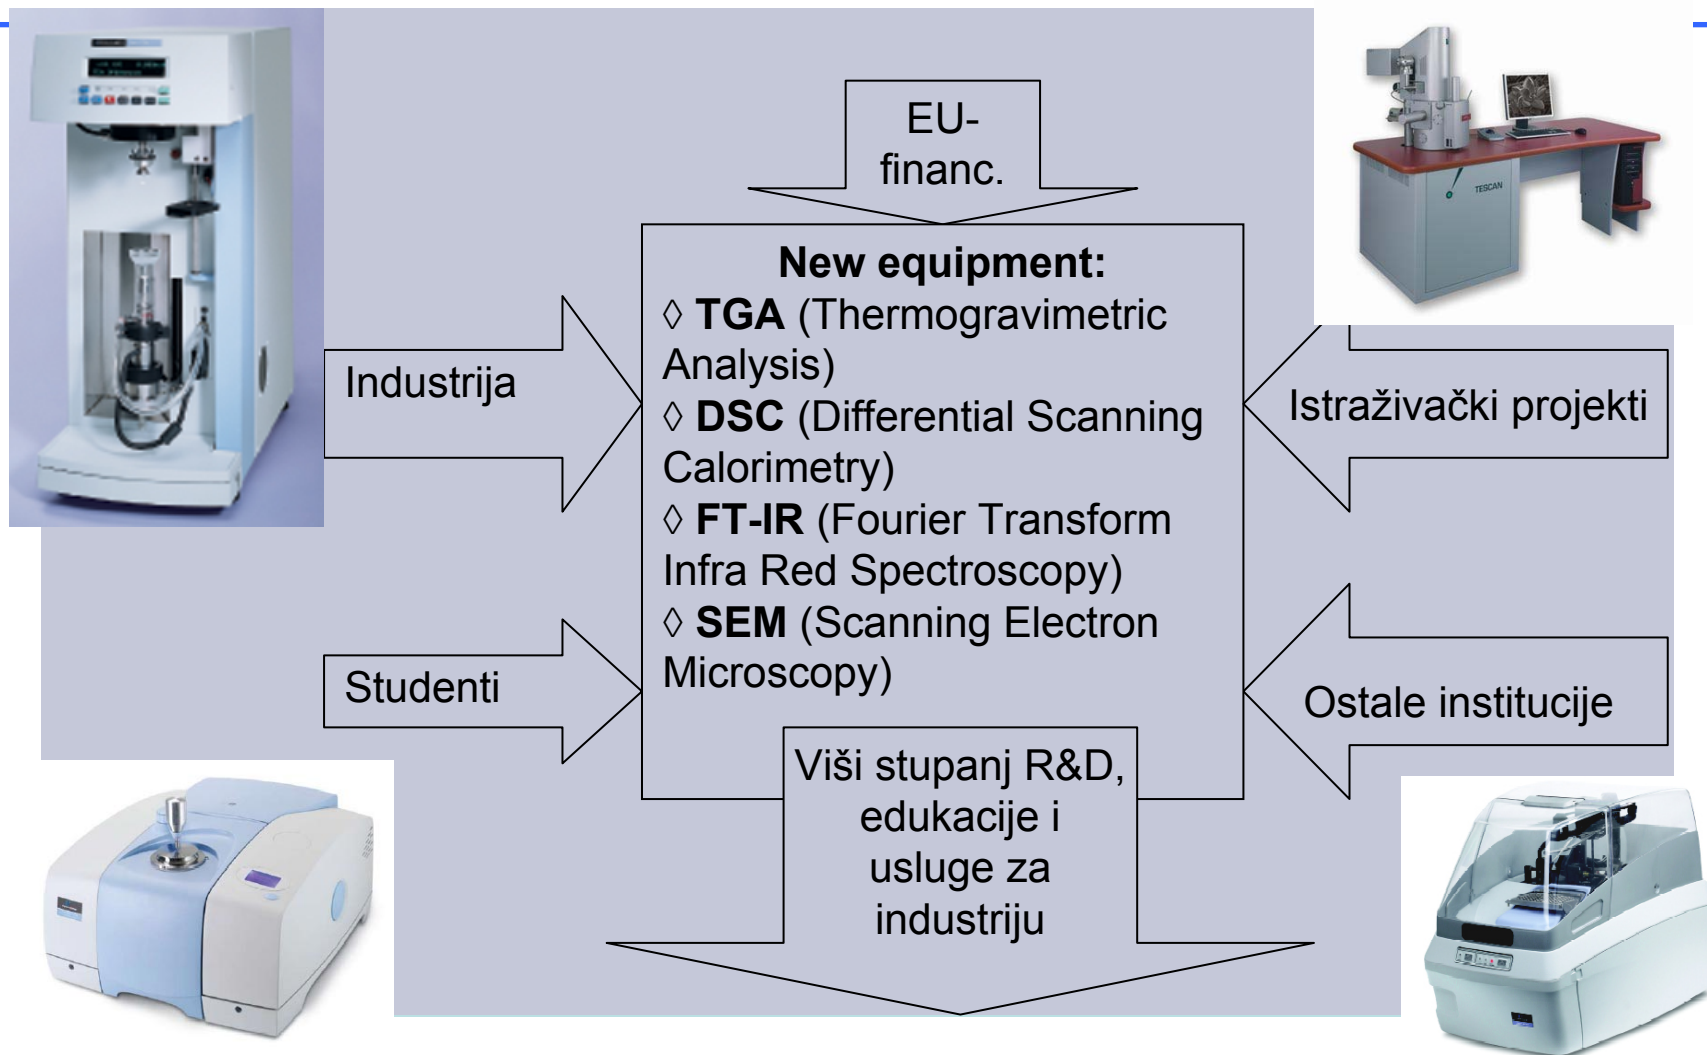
EU-financ.

New equipment:
◊ TGA (Thermogravimetric Analysis)
◊ DSC (Differential Scanning Calorimetry)
◊ FT-IR (Fourier Transform Infra Red Spectroscopy)
◊ SEM (Scanning Electron Microscopy)

Industrija

Istraživački projekti

Studenti

Ostale institucije

Viši stupanj R&D, edukacije i usluge za industriju

TESCAN